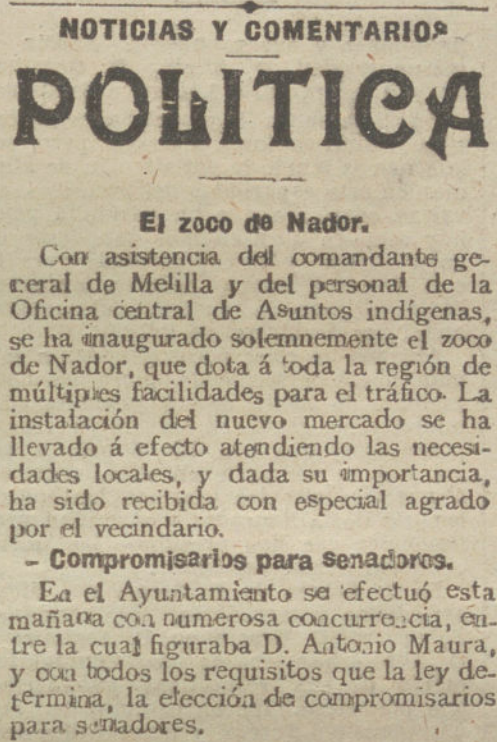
NOTICIAS Y COMENTARIOS

POLITICA

El zoco de Nador.

Con asistencia del comandante general de Melilla y del personal de la Oficina central de Asuntos indígenas, se ha inaugurado solemnemente el zoco de Nador, que dota á toda la región de múltiples facilidades para el tráfico. La instalación del nuevo mercado se ha llevado á efecto atendiendo las necesidades locales, y dada su importancia, ha sido recibida con especial agrado por el vecindario.

– Compromisarios para senadores.

En el Ayuntamiento se efectuó esta mañana con numerosa concurrencia, entre la cual figuraba D. Antonio Maura, y con todos los requisitos que la ley determina, la elección de compromisarios para senadores.